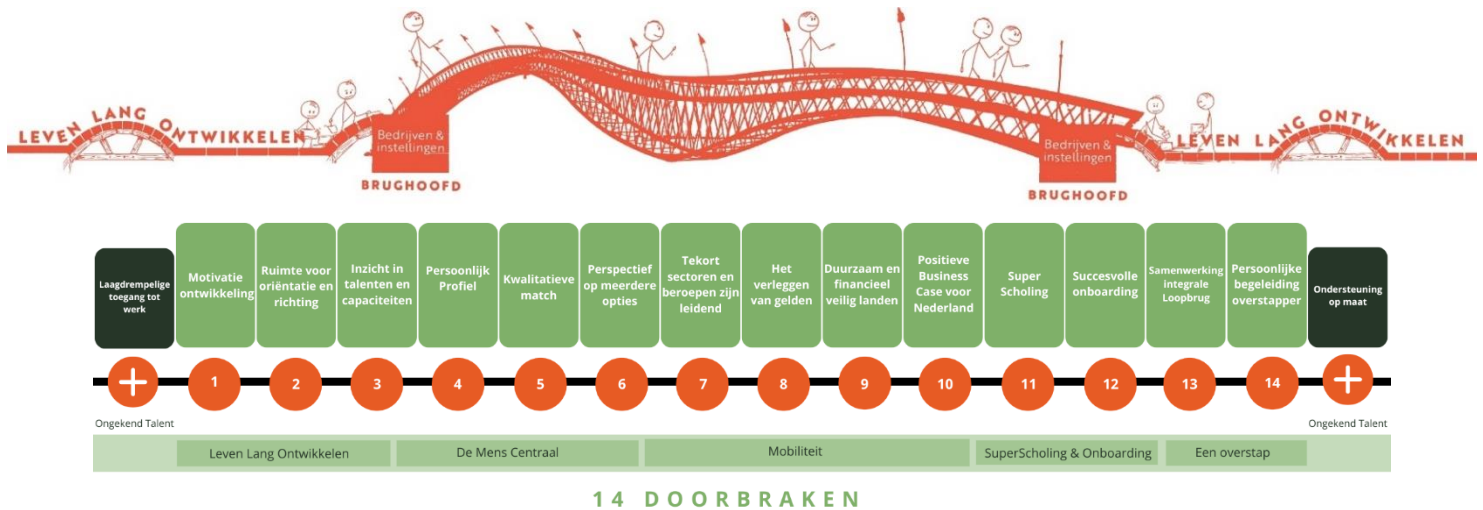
LEVEN LANG ONTWIKKELEN

Bedrijven & instellingen

BRUGHOOFD

Bedrijven & instellingen

BRUGHOOFD

LEVEN LANG ONTWIKKELEN

| Laagdrempelige toegang tot werk | Motivatie ontwikkeling | Ruimte voor oriëntatie en richting | Inzicht in talenten en capaciteiten | Persoonlijk Profiel | Kwalitatieve match | Perspectief op meerdere opties | Tekort sectoren en beroepen zijn leidend | Het verleggen van gelden | Duurzaam en financieel veilig landen | Positieve Business Case voor Nederland | Super Scholing | Succesvolle onboarding | Samenwerking integrale Loopbrug | Persoonlijke begeleiding overstapper | Ondersteuning op maat |
|---|---|---|---|---|---|---|---|---|---|---|---|---|---|---|---|
| + | 1 | 2 | 3 | 4 | 5 | 6 | 7 | 8 | 9 | 10 | 11 | 12 | 13 | 14 | + |

Ongekend Talent

Ongekend Talent

Leven Lang Ontwikkelen | De Mens Centraal | Mobiliteit | SuperScholing & Onboarding | Een overstap

14 DOORBRAKEN